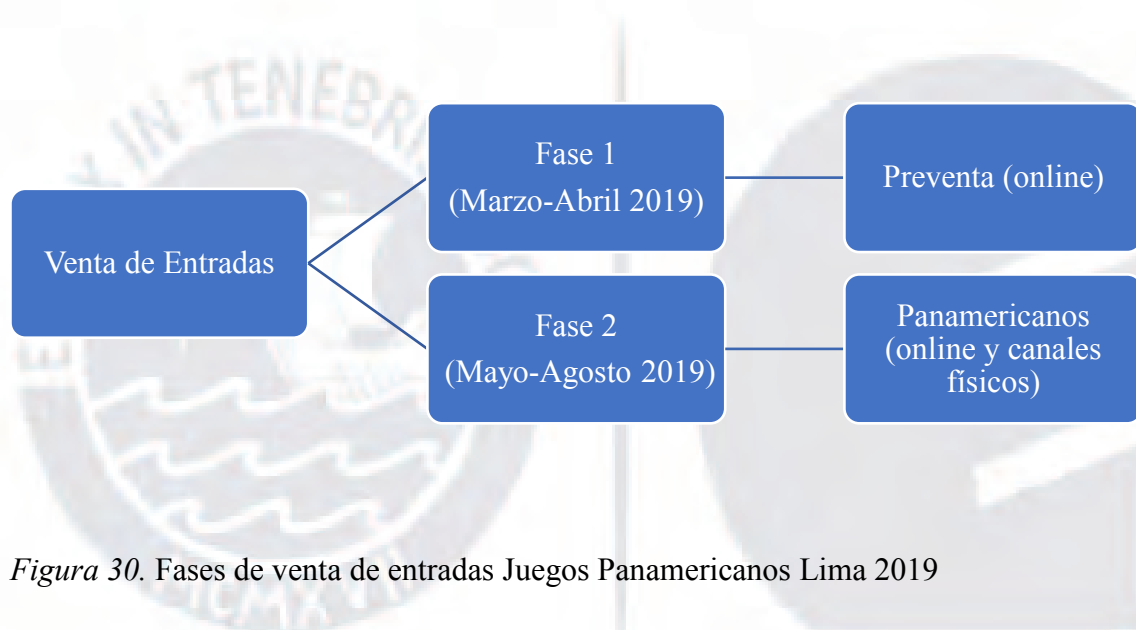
Venta de Entradas

Fase 1
(Marzo-Abril 2019)

Preventa (online)

Fase 2
(Mayo-Agosto 2019)

Panamericanos
(online y canales físicos)

*Figura 30.* Fases de venta de entradas Juegos Panamericanos Lima 2019